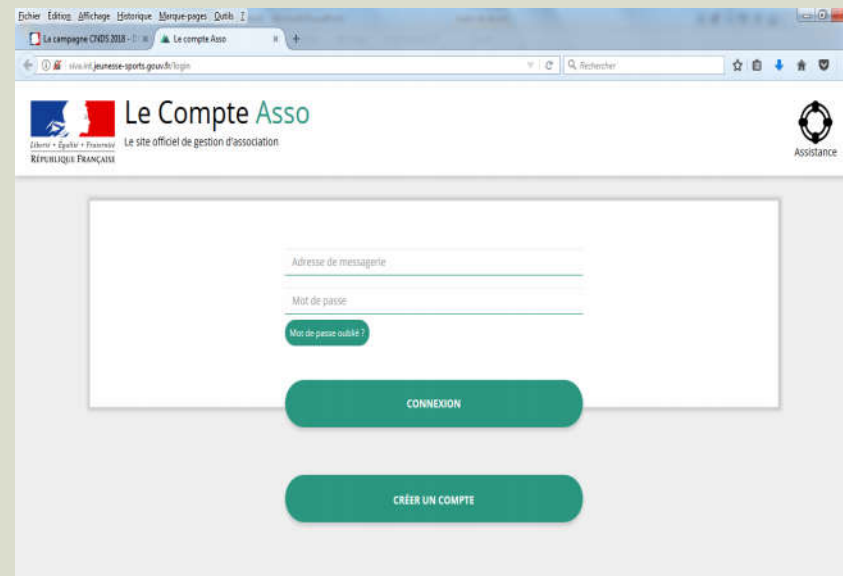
Fichier Edition Affichage Historique Marque-pages Outils ?

La campagne CNDS 2018 - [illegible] × Le compte Asso × +

viva.int.jeunesse-sports.gouv.fr/login

Rechercher

Liberté • Égalité • Fraternité
RÉPUBLIQUE FRANÇAISE

Le Compte Asso
Le site officiel de gestion d'association

Assistance

Adresse de messagerie

Mot de passe

Mot de passe oublié ?

CONNEXION

CRÉER UN COMPTE